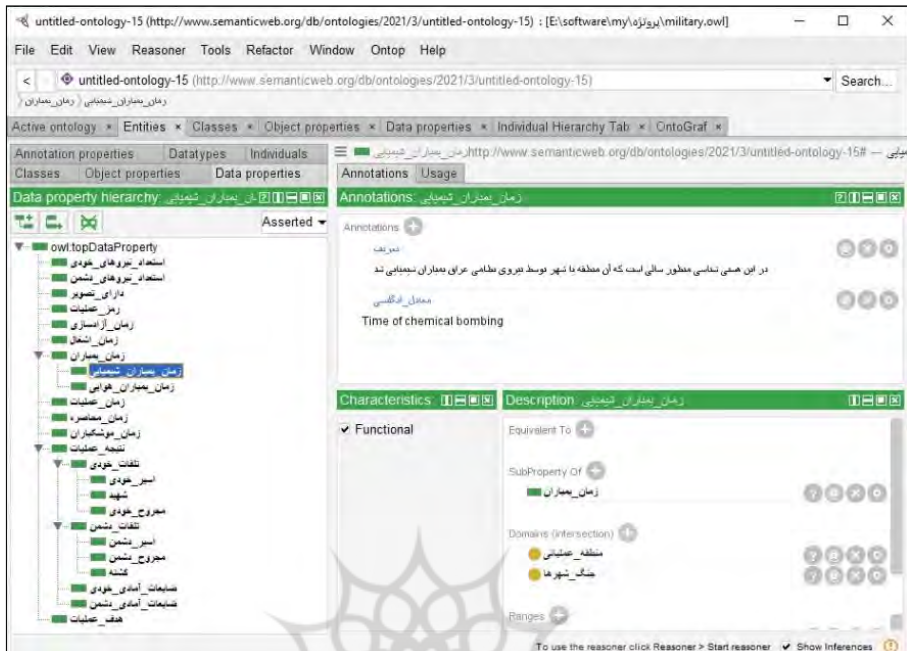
untitled-ontology-15 (http://www.semanticweb.org/db/ontologies/2021/3/untitled-ontology-15) : [E:\software\my\پروژه\military.owl]

File Edit View Reasoner Tools Refactor Window Ontop Help

untitled-ontology-15 (http://www.semanticweb.org/db/ontologies/2021/3/untitled-ontology-15)

Search...

زمان_بمباران_شیمیایی 〉 زمان_بمباران

Active ontology × Entities × Classes × Object properties × Data properties × Individual Hierarchy Tab × OntoGraf ×

Annotation properties Datatypes Individuals

Classes Object properties Data properties

Data property hierarchy: زمان_بمباران_شیمیایی

Asserted

owl:topDataProperty
استعداد_نیروهای_خودی
استعداد_نیروهای_دشمن
دارای_تصویر
رمز_عملیات
زمان_آزادسازی
زمان_اشغال
زمان_بمباران
زمان_بمباران_شیمیایی
زمان_بمباران_هوایی
زمان_عملیات
زمان_محاصره
زمان_موشکباران
نتیجه_عملیات
تلفات_خودی
اسیر_خودی
شهید
مجروح_خودی
تلفات_دشمن
اسیر_دشمن
مجروح_دشمن
کشته
ضایعات_آماده_خودی
ضایعات_آماده_دشمن
هدف_عملیات

زمان_بمباران_شیمیایی — http://www.semanticweb.org/db/ontologies/2021/3/untitled-ontology-15#زمان_بمباران_شیمیایی

Annotations Usage

Annotations: زمان_بمباران_شیمیایی

Annotations

تعریف
در این هستی شناسی منظور سالی است که آن منطقه یا شهر توسط نیروی نظامی عراق بمباران شیمیایی شد

معادل_انگلیسی
Time of chemical bombing

Characteristics:

Functional

Description: زمان_بمباران_شیمیایی

Equivalent To

SubProperty Of
زمان_بمباران

Domains (intersection)
منطقه_عملیاتی
جنگ_شهرها

Ranges

To use the reasoner click Reasoner > Start reasoner Show Inferences